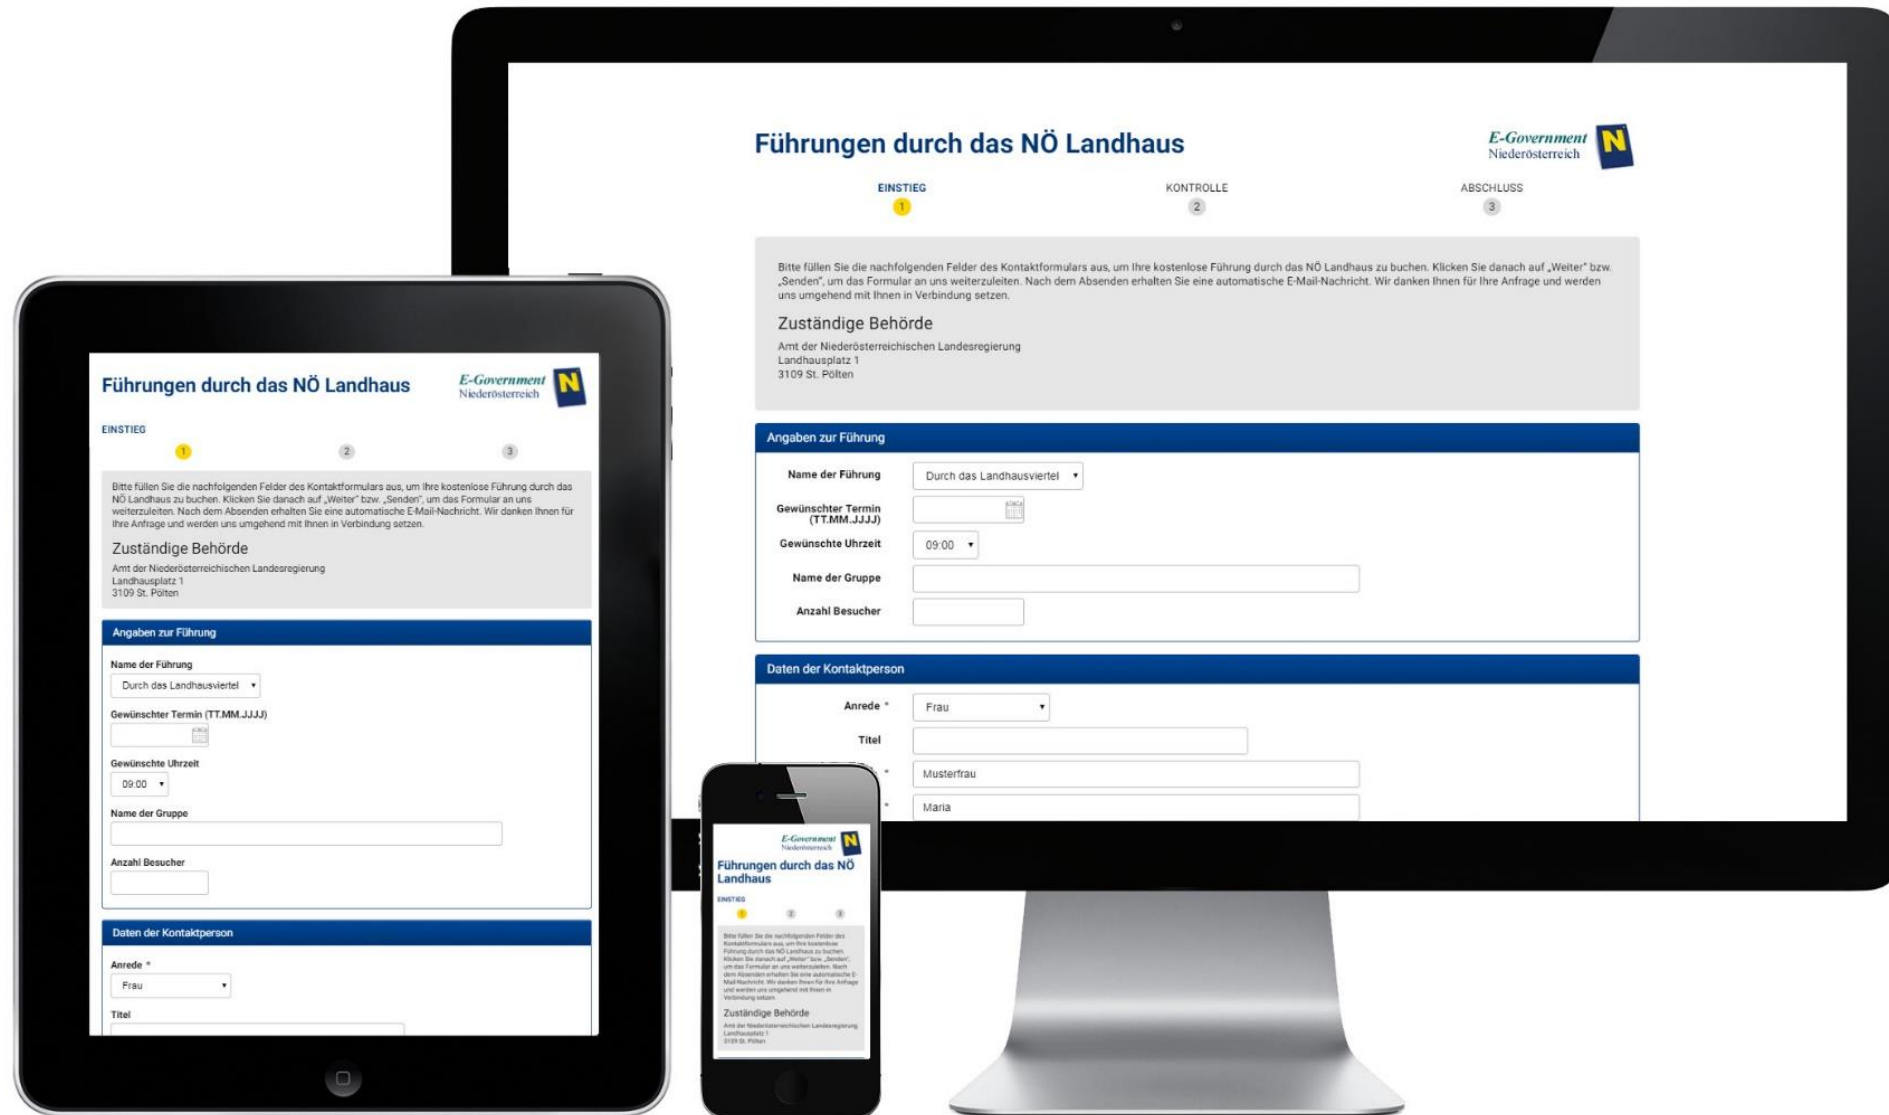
Führungen durch das NÖ Landhaus

E-Government Niederösterreich N

EINSTIEG 1
KONTROLLE 2
ABSCHLUSS 3

Bitte füllen Sie die nachfolgenden Felder des Kontaktformulars aus, um Ihre kostenlose Führung durch das NÖ Landhaus zu buchen. Klicken Sie danach auf „Weiter" bzw. „Senden", um das Formular an uns weiterzuleiten. Nach dem Absenden erhalten Sie eine automatische E-Mail-Nachricht. Wir danken Ihnen für Ihre Anfrage und werden uns umgehend mit Ihnen in Verbindung setzen.

Zuständige Behörde

Amt der Niederösterreichischen Landesregierung
Landhausplatz 1
3109 St. Pölten

Angaben zur Führung

Name der Führung: Durch das Landhausviertel
Gewünschter Termin (TT.MM.JJJJ)
Gewünschte Uhrzeit: 09:00
Name der Gruppe
Anzahl Besucher

Daten der Kontaktperson

Anrede *: Frau
Titel
*: Musterfrau
*: Maria

Führungen durch das NÖ Landhaus

E-Government Niederösterreich N

EINSTIEG
1 2 3

Bitte füllen Sie die nachfolgenden Felder des Kontaktformulars aus, um Ihre kostenlose Führung durch das NÖ Landhaus zu buchen. Klicken Sie danach auf „Weiter" bzw. „Senden", um das Formular an uns weiterzuleiten. Nach dem Absenden erhalten Sie eine automatische E-Mail-Nachricht. Wir danken Ihnen für Ihre Anfrage und werden uns umgehend mit Ihnen in Verbindung setzen.

Zuständige Behörde

Amt der Niederösterreichischen Landesregierung
Landhausplatz 1
3109 St. Pölten

Angaben zur Führung

Name der Führung
Durch das Landhausviertel
Gewünschter Termin (TT.MM.JJJJ)
Gewünschte Uhrzeit
09:00
Name der Gruppe
Anzahl Besucher

Daten der Kontaktperson

Anrede *
Frau
Titel

E-Government Niederösterreich N

Führungen durch das NÖ Landhaus

EINSTIEG
1 2 3

Bitte füllen Sie die nachfolgenden Felder des Kontaktformulars aus, um Ihre kostenlose Führung durch das NÖ Landhaus zu buchen. Klicken Sie danach auf „Weiter" bzw. „Senden", um das Formular an uns weiterzuleiten. Nach dem Absenden erhalten Sie eine automatische E-Mail-Nachricht. Wir danken Ihnen für Ihre Anfrage und werden uns umgehend mit Ihnen in Verbindung setzen.

Zuständige Behörde

Amt der Niederösterreichischen Landesregierung
Landhausplatz 1
3109 St. Pölten